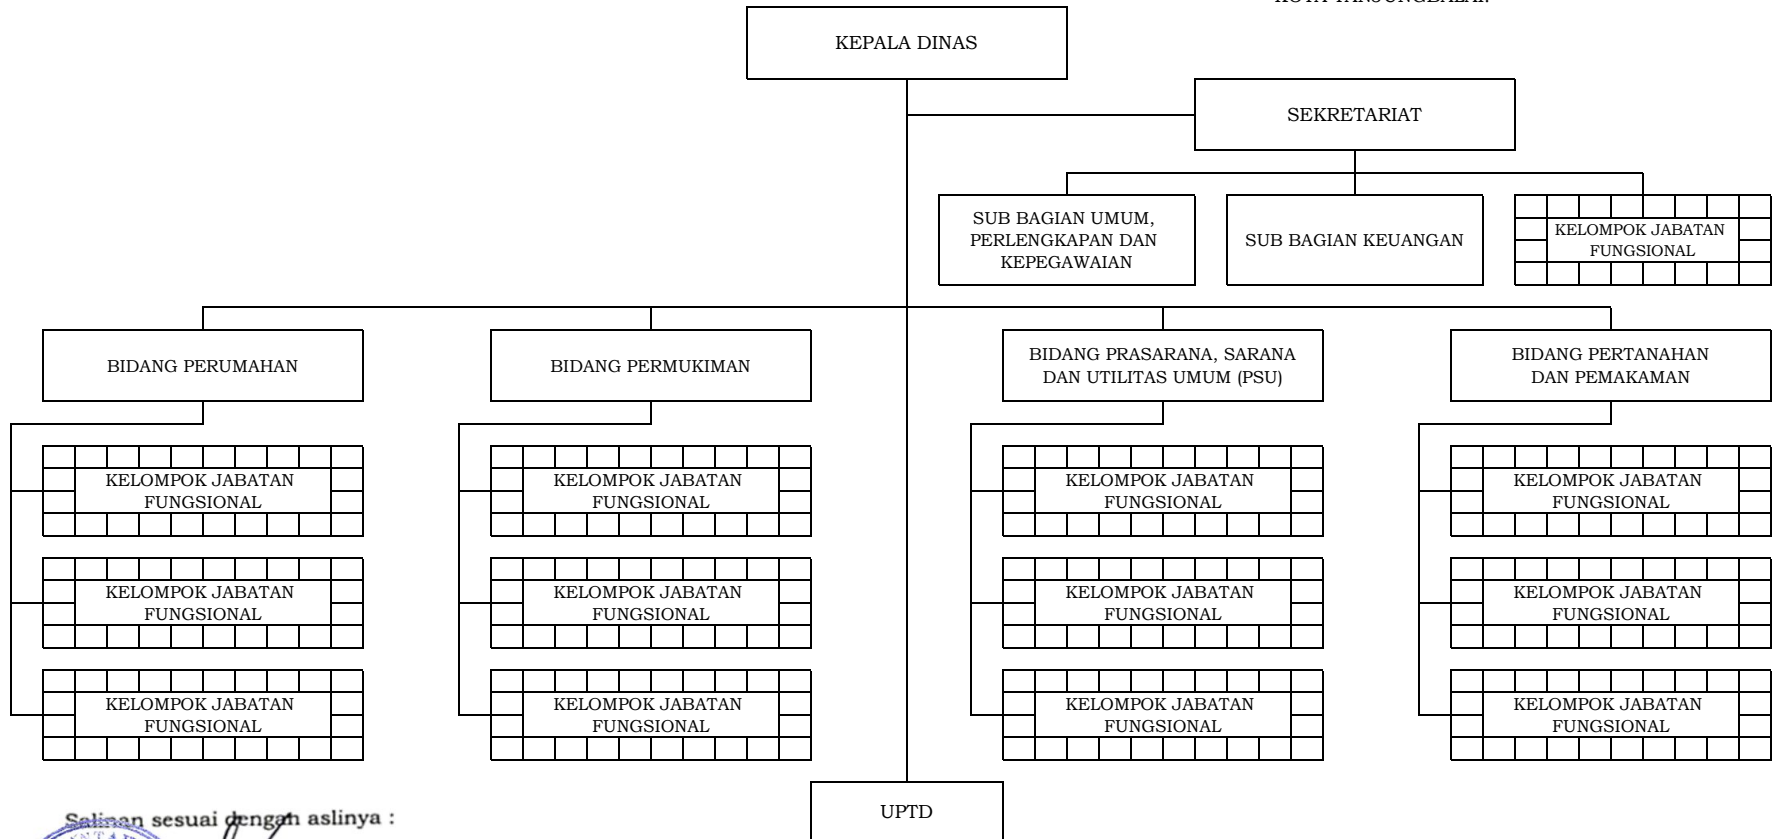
KOTA TANJUNGBALAI

KEPALA DINAS

SEKRETARIAT

SUB BAGIAN UMUM, PERLENGKAPAN DAN KEPEGAWAIAN

SUB BAGIAN KEUANGAN

KELOMPOK JABATAN FUNGSIONAL

BIDANG PERUMAHAN

BIDANG PERMUKIMAN

BIDANG PRASARANA, SARANA DAN UTILITAS UMUM (PSU)

BIDANG PERTANAHAN DAN PEMAKAMAN

KELOMPOK JABATAN FUNGSIONAL

KELOMPOK JABATAN FUNGSIONAL

KELOMPOK JABATAN FUNGSIONAL

KELOMPOK JABATAN FUNGSIONAL

KELOMPOK JABATAN FUNGSIONAL

KELOMPOK JABATAN FUNGSIONAL

KELOMPOK JABATAN FUNGSIONAL

KELOMPOK JABATAN FUNGSIONAL

KELOMPOK JABATAN FUNGSIONAL

KELOMPOK JABATAN FUNGSIONAL

KELOMPOK JABATAN FUNGSIONAL

KELOMPOK JABATAN FUNGSIONAL

UPTD

Salinan sesuai dengan aslinya :